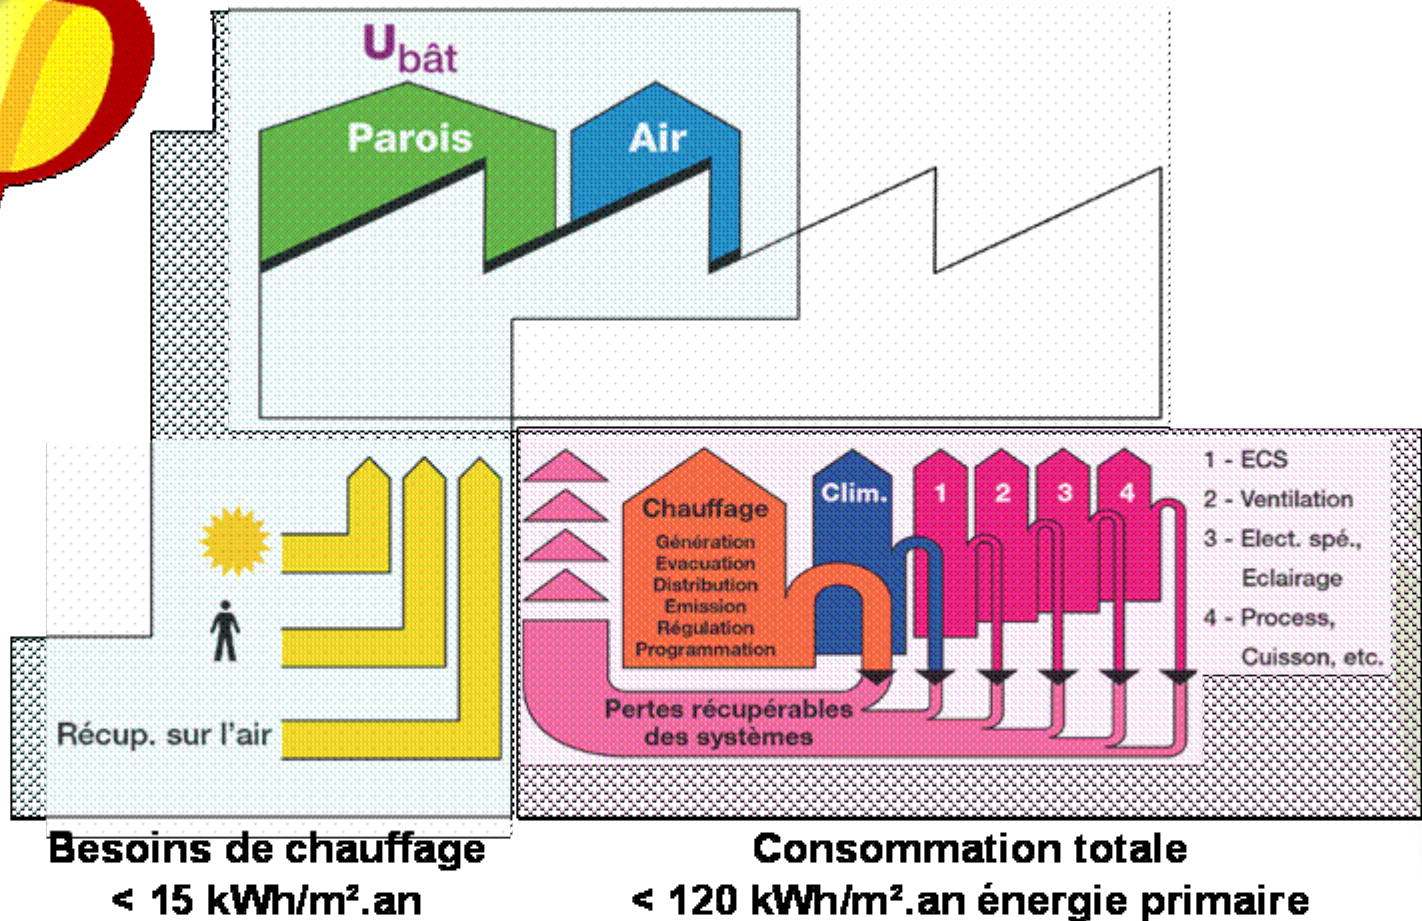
$U_{bât}$

Parois

Air

Récup. sur l'air

Chauffage
Génération
Evacuation
Distribution
Emission
Régulation
Programmation

Clim.

1 2 3 4

1 - ECS
2 - Ventilation
3 - Elect. spé., Eclairage
4 - Process, Cuisson, etc.

Pertes récupérables des systèmes

Besoins de chauffage
< 15 kWh/m².an

Consommation totale
< 120 kWh/m².an énergie primaire